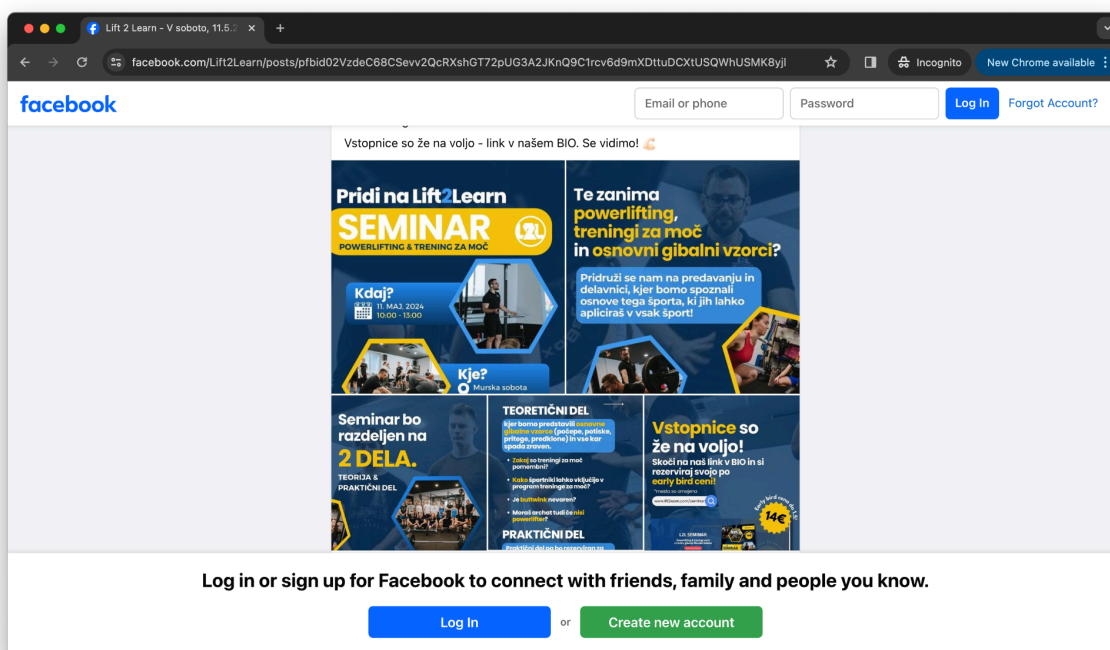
Lift 2 Learn - V soboto, 11.5.
facebook.com/Lift2Learn/posts/pfbid02VzdeC68CSevv2QcRXshGT72pUG3A2JKnQ9C1rcv6d9mXDttuDCXtUSQWhUSMK8yjl
Incognito
New Chrome available

facebook
Email or phone
Password
Log In
Forgot Account?

Vstopnice so že na voljo - link v našem BIO. Se vidimo!

Pridi na Lift2Learn
SEMINAR
POWERLIFTING & TRENING ZA MOČ
Kdaj?
11. MAJ, 2024
10:00 - 13:00
Kje?
Murska sobota

Te zanima powerlifting, treningi za moč in osnovni gibalni vzorci?
Pridruži se nam na predavanju in delavnici, kjer bomo spoznali osnove tega športa, ki jih lahko apliciraš v vsak šport!

Seminar bo razdeljen na 2 DELA.
TEORIJA & PRAKTIČNI DEL

TEORETIČNI DEL
kjer bomo predstavili osnovne gibalne vzorce (počepe, potiske, pritege, predklone) in vse kar spada zraven.
Zakaj so treningi za moč pomembni?
Kako športniki lahko vključijo v program treninge za moč?
Je buttwink nevaren?
Moraš archat tudi če nisi powerlifter?
PRAKTIČNI DEL
Praktični del bo po rezervirar za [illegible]

Vstopnice so že na voljo!
Skoči na naš link v BIO in si rezerviraj svojo po early bird ceni!
*mesta so omejena
early bird cena do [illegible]
14€

Log in or sign up for Facebook to connect with friends, family and people you know.
Log In
or
Create new account